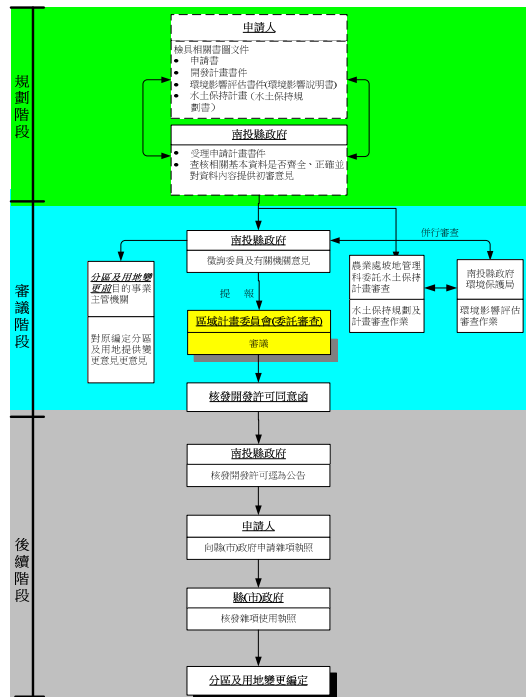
規劃階段

申請人

檢具相關書圖文件
• 申請書
• 開發計畫書件
• 環境影響評估書件(環境影響說明書)
• 水土保持計畫（水土保持規劃書）

南投縣政府

• 受理申請計畫書件
• 查核相關基本資料是否齊全、正確並對資料內容提供初審意見

審議階段

南投縣政府

徵詢委員及有關機關意見

併行審查

分區及用地變更前目的事業主管機關

對原編定分區及用地提供變更意見更意見

提 報

區域計畫委員會(委託審查)

審議

農業處坡地管理科委託水土保持計書審查

水土保持規劃及計畫審查作業

南投縣政府環境保護局

環境影響評估審查作業

核發開發許可同意函

後續階段

南投縣政府

核發開發許可函公告

申請人

向縣(市)政府申請雜項執照

縣(市)政府

核發雜項使用執照

分區及用地變更編定